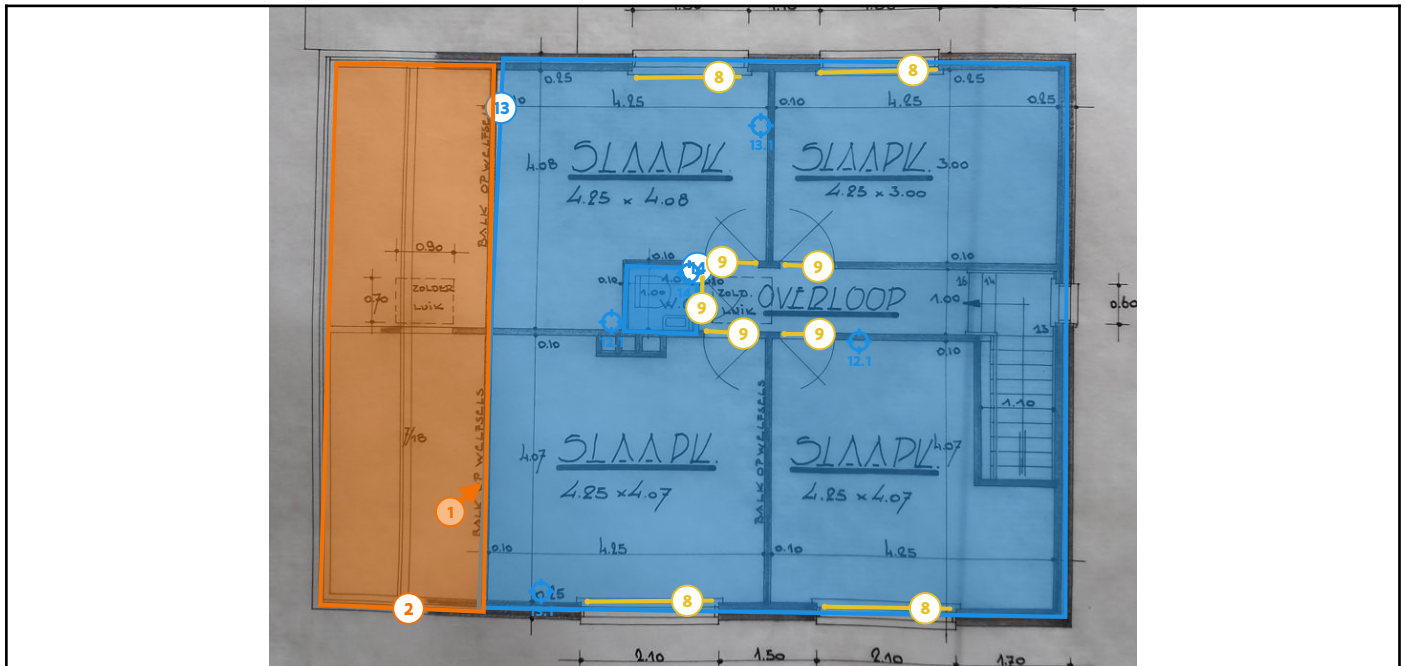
1.50
1.10
1.50
8
8
0.25
0.25
4.25
0.10
4.25
0.25
13
13.1
BALK OP WELFSEL
SLAAPK.
SLAAPK.
4.08
3.00
4.25 x 4.08
4.25 x 3.00
0.90
0.10
9
9
0.10
ZOLDER LUIK
W.C.
ZOLD. LUIK
OVERLOOP
0.70
1.00
9
16
14
0.60
12.1
9
9
13
0.10
0.10
12.1
7/18
1.10
BALK OP WELFSELS
BALK OP WELFSELS
SLAAPK.
SLAAPK.
4.07
4.07
4.25 x 4.07
4.25 x 4.07
1
0.10
4.25
0.10
4.25
0.25
13.1
8
8
2
2.10
1.50
2.10
1.70